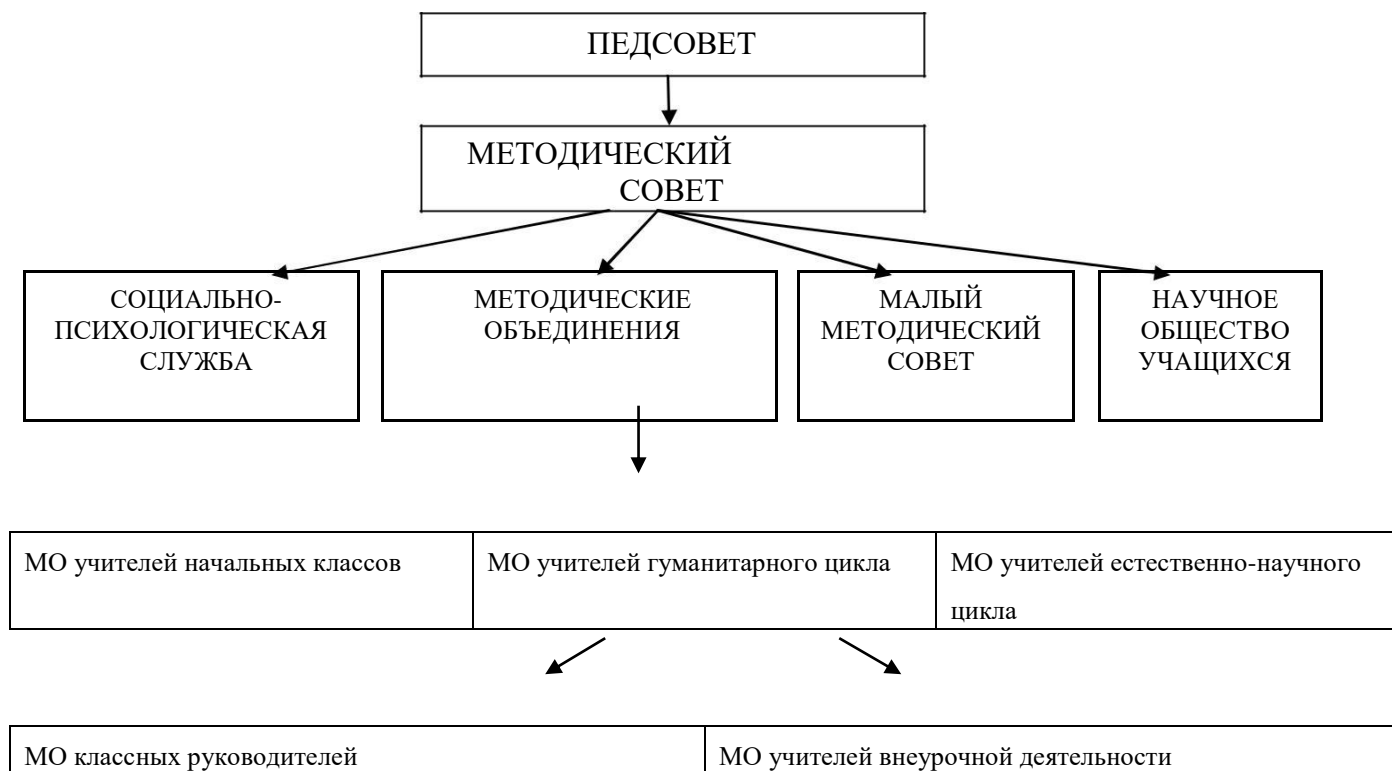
ПЕДСОВЕТ

МЕТОДИЧЕСКИЙ СОВЕТ

СОЦИАЛЬНО-ПСИХОЛОГИЧЕСКАЯ СЛУЖБА

МЕТОДИЧЕСКИЕ ОБЪЕДИНЕНИЯ

МАЛЫЙ МЕТОДИЧЕСКИЙ СОВЕТ

НАУЧНОЕ ОБЩЕСТВО УЧАЩИХСЯ

| МО учителей начальных классов | МО учителей гуманитарного цикла | МО учителей естественно-научного цикла |
|---|---|---|

| МО классных руководителей | МО учителей внеурочной деятельности |
|---|---|